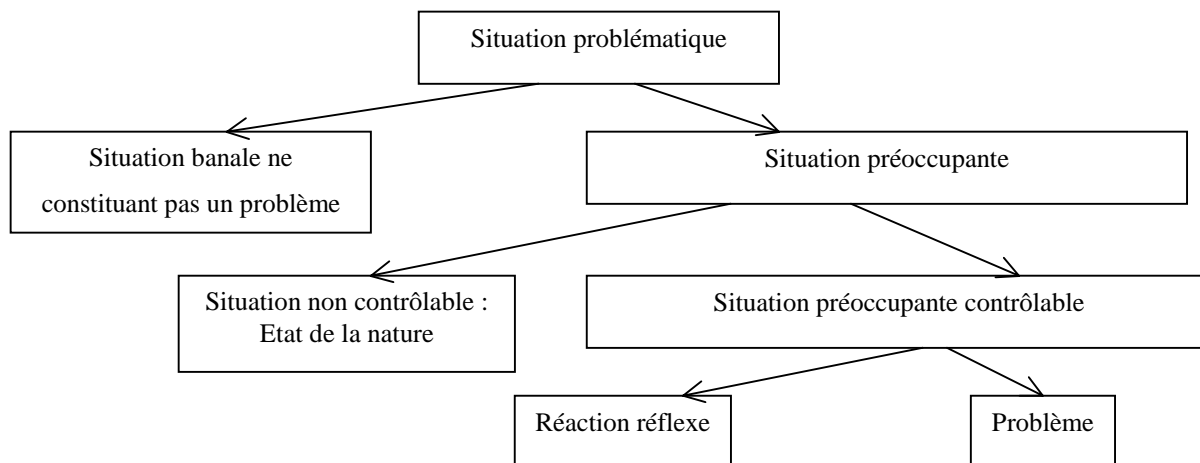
Situation problématique

Situation banale ne constituant pas un problème

Situation préoccupante

Situation non contrôlable : Etat de la nature

Situation préoccupante contrôlable

Réaction réflexe

Problème